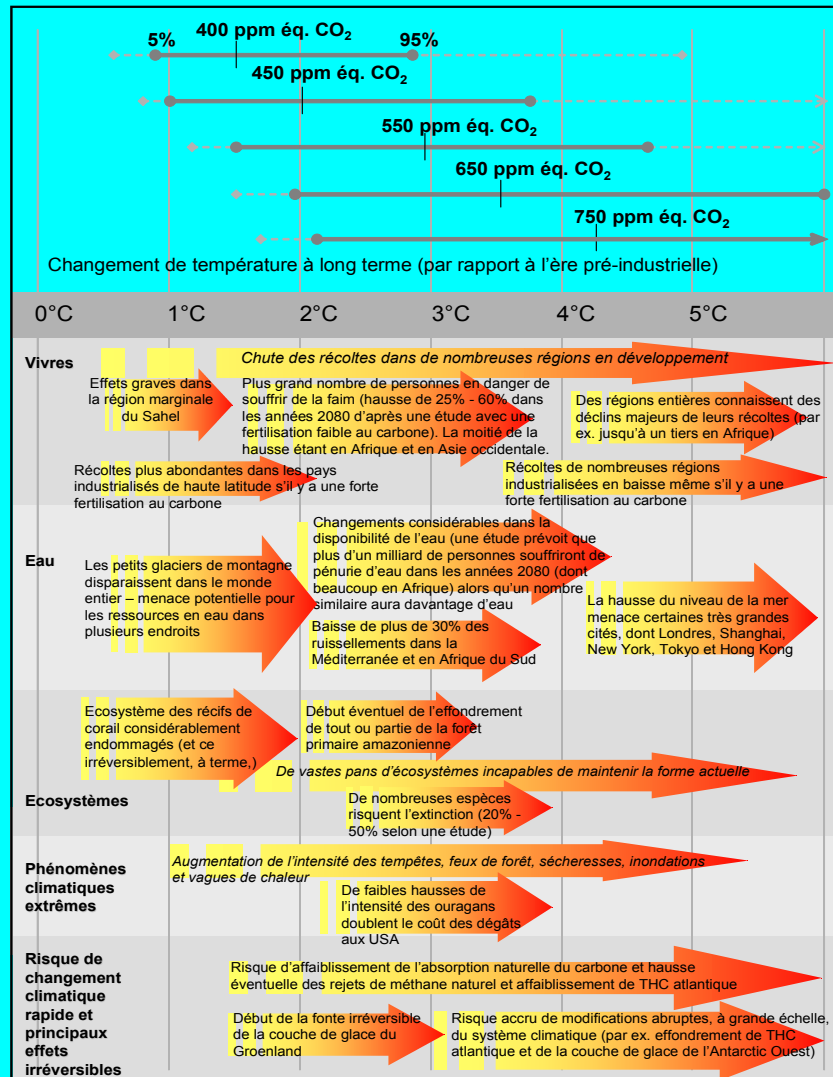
5%

400 ppm éq. $CO_2$

95%

450 ppm éq. $CO_2$

550 ppm éq. $CO_2$

650 ppm éq. $CO_2$

750 ppm éq. $CO_2$

Changement de température à long terme (par rapport à l'ère pré-industrielle)

0°C 1°C 2°C 3°C 4°C 5°C

Vivres

Chute des récoltes dans de nombreuses régions en développement

Effets graves dans la région marginale du Sahel

Plus grand nombre de personnes en danger de souffrir de la faim (hausse de 25% - 60% dans les années 2080 d'après une étude avec une fertilisation faible au carbone). La moitié de la hausse étant en Afrique et en Asie occidentale.

Des régions entières connaissent des déclins majeurs de leurs récoltes (par ex. jusqu'à un tiers en Afrique)

Récoltes plus abondantes dans les pays industrialisés de haute latitude s'il y a une forte fertilisation au carbone

Récoltes de nombreuses régions industrialisées en baisse même s'il y a une forte fertilisation au carbone

Eau

Les petits glaciers de montagne disparaissent dans le monde entier – menace potentielle pour les ressources en eau dans plusieurs endroits

Changements considérables dans la disponibilité de l'eau (une étude prévoit que plus d'un milliard de personnes souffriront de pénurie d'eau dans les années 2080 (dont beaucoup en Afrique) alors qu'un nombre similaire aura davantage d'eau

Baisse de plus de 30% des ruissellements dans la Méditerranée et en Afrique du Sud

La hausse du niveau de la mer menace certaines très grandes cités, dont Londres, Shanghai, New York, Tokyo et Hong Kong

Ecosystème des récifs de corail considérablement endommagés (et ce irréversiblement, à terme,)

Début éventuel de l'effondrement de tout ou partie de la forêt primaire amazonienne

De vastes pans d'écosystèmes incapables de maintenir la forme actuelle

Ecosystèmes

De nombreuses espèces risquent l'extinction (20% - 50% selon une étude)

Phénomènes climatiques extrêmes

Augmentation de l'intensité des tempêtes, feux de forêt, sécheresses, inondations et vagues de chaleur

De faibles hausses de l'intensité des ouragans doublent le coût des dégâts aux USA

Risque de changement climatique rapide et principaux effets irréversibles

Risque d'affaiblissement de l'absorption naturelle du carbone et hausse éventuelle des rejets de méthane naturel et affaiblissement de THC atlantique

Début de la fonte irréversible de la couche de glace du Groenland

Risque accru de modifications abruptes, à grande échelle, du système climatique (par ex. effondrement de THC atlantique et de la couche de glace de l'Antarctic Ouest)